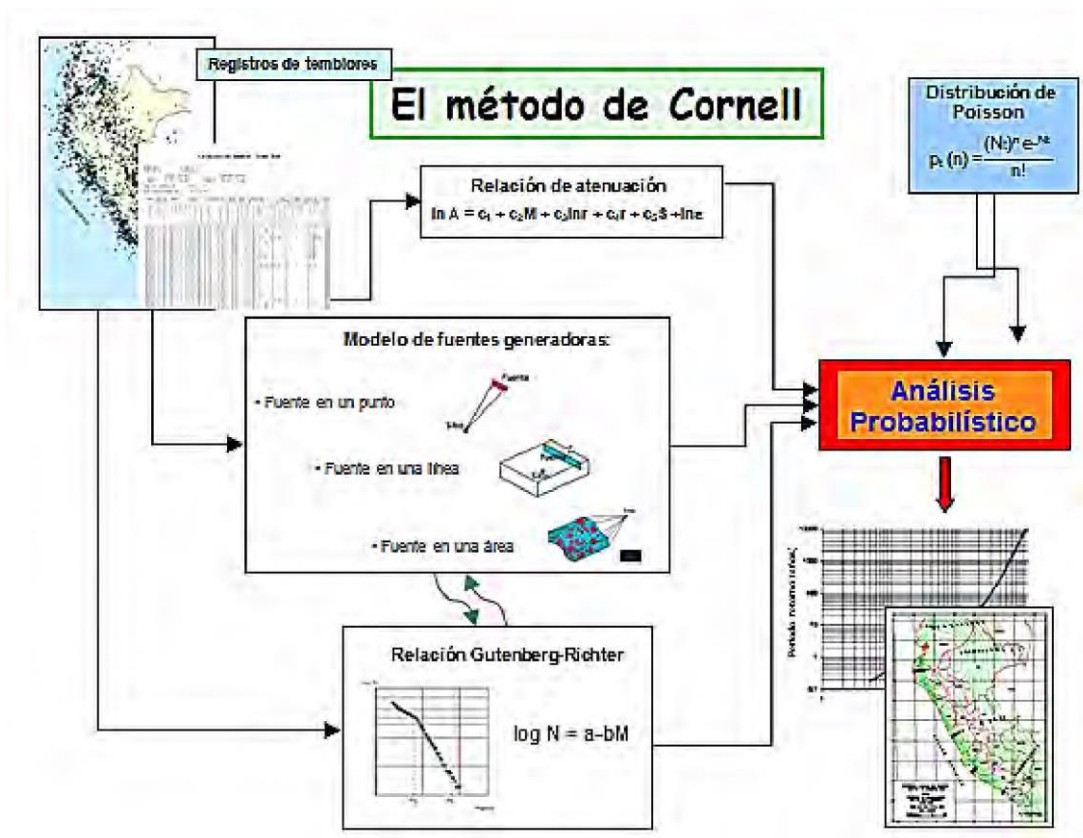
Registros de temblores

El método de Cornell

Distribución de Poisson

$p_t(n) = \frac{(N_t)^n e^{-Nt}}{n!}$

Relación de atenuación

$\ln A = c_1 + c_2M + c_3\ln r + c_4r + c_5S + \ln\varepsilon$

Modelo de fuentes generadoras:

• Fuente en un punto

Fuente

• Fuente en una línea

• Fuente en una área

Análisis Probabilístico

Relación Gutenberg-Richter

log N

log N = a–bM

Periodo retorno (años)